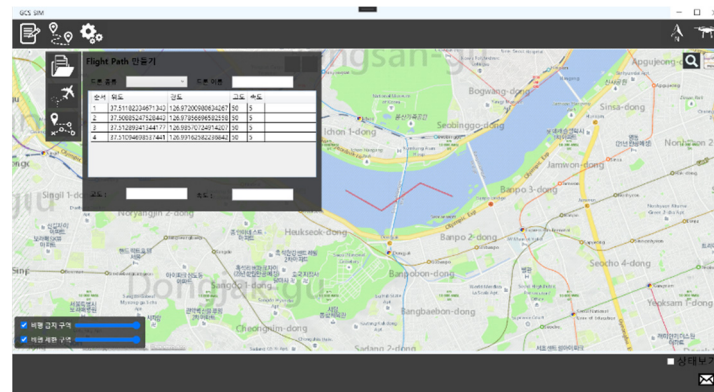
GCS SIM

Flight Path 만들기

드론 종류 드론 이름

| 순서 | 위도 | 경도 | 고도 | 속도 |
|---|---|---|---|---|
| 1 | 37.5118234671342 | 126.97200980634267 | 50 | 5 |
| 2 | 37.5088524752844 | 126.97856696592558 | 50 | 5 |
| 3 | 37.5128924134477 | 126.98570724914207 | 50 | 5 |
| 4 | 37.5109469858744 | 126.99162582239642 | 50 | 5 |

고도 : 속도 :

Yongsan-gu
Apgujeong-d
Bogwang-dong
Sinsa-dong
Ichon 1-dong
Seobinggo-dong
Jamwon-dong
Banpo 3-dong
Singil 1-dong
Noryangjin 2-dong
Heukseok-dong
Banpo 2-dong
Seocho 4-dong
Dongjak-gu
Sangdo 1-dong
Bangbaebon-dong
Yeoksam 1-dong
Cheongnim-dong
Bangbaebon-dong
Sadang 2-dong

비행 금지 구역
비행 제한 구역

상태보기